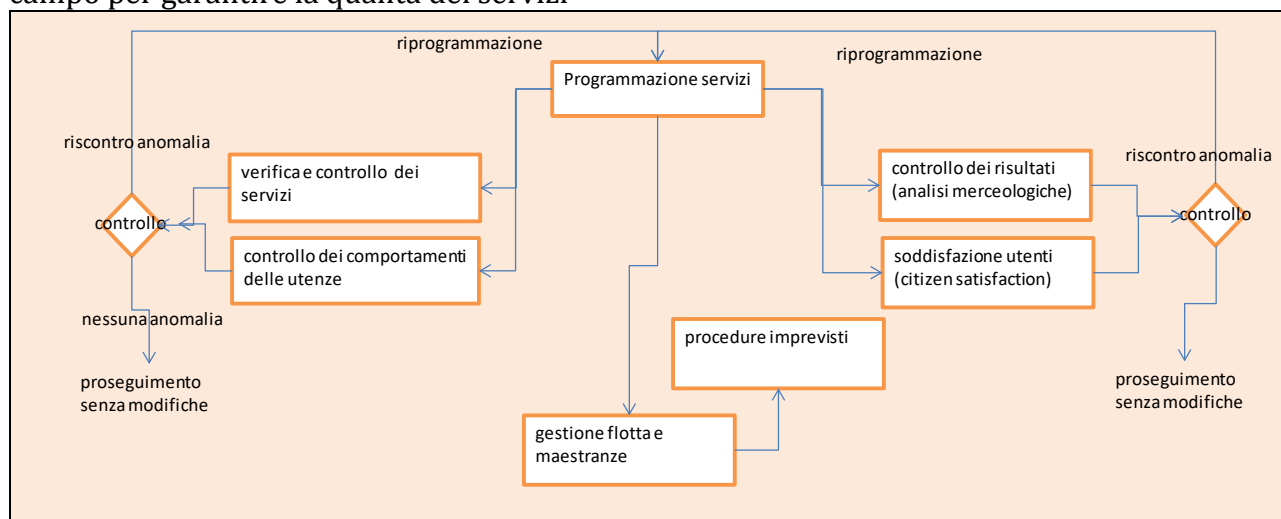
campo per garantire la qualità dei servizi

riprogrammazione

riprogrammazione

Programmazione servizi

riscontro anomalia

verifica e controllo dei servizi

controllo

controllo dei comportamenti delle utenze

nessuna anomalia

proseguimento senza modifiche

controllo dei risultati (analisi merceologiche)

riscontro anomalia

controllo

soddisfazione utenti (citizen satisfaction)

procedure imprevisti

gestione flotta e maestranze

proseguimento senza modifiche